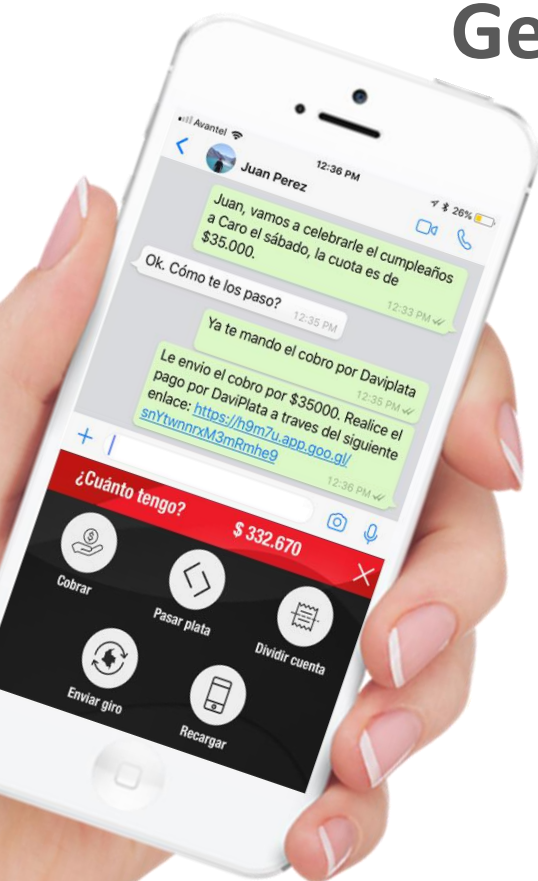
Ge

Avantel
12:36 PM
26%
Juan Perez

Juan, vamos a celebrarle el cumpleaños a Caro el sábado, la cuota es de $35.000.
12:33 PM

Ok. Cómo te los paso?
12:35 PM

Ya te mando el cobro por Daviplata
12:35 PM

Le envio el cobro por $35000. Realice el pago por DaviPlata a traves del siguiente enlace: https://h9m7u.app.goo.gl/snYtwnnrxM3mRmhe9
12:36 PM

¿Cuánto tengo?
$ 332.670

Cobrar
Pasar plata
Dividir cuenta
Enviar giro
Recargar